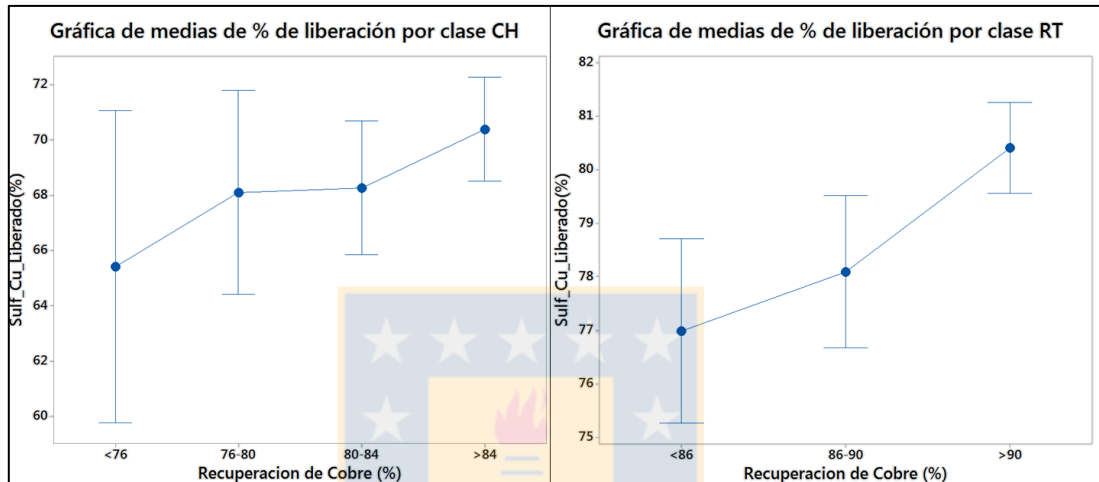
Gráfica de medias de % de liberación por clase CH

72
70
68
66
64
62
60

Sulf_Cu_Liberado(%)

<76
76-80
80-84
>84

Recuperacion de Cobre (%)

Gráfica de medias de % de liberación por clase RT

82
81
80
79
78
77
76
75

Sulf_Cu_Liberado(%)

<86
86-90
>90

Recuperacion de Cobre (%)